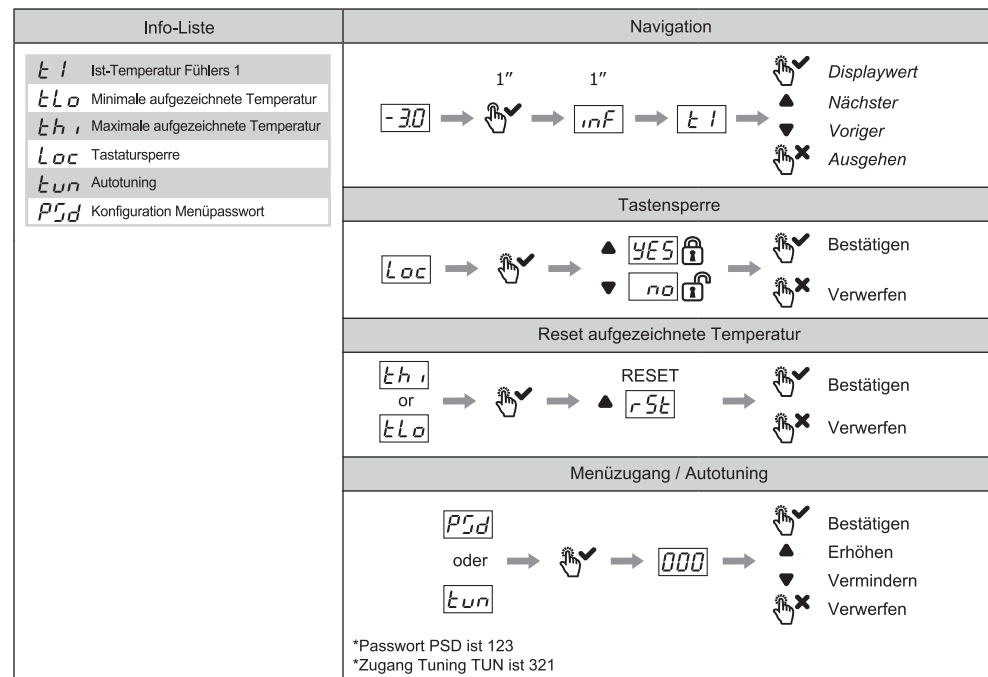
| Info-Liste | Navigation |
|---|---|
| t1 Ist-Temperatur Fühlers 1<br>tLo Minimale aufgezeichnete Temperatur<br>thi Maximale aufgezeichnete Temperatur<br>Loc Tastatursperre<br>tun Autotuning<br>PSd Konfiguration Menüpasswort | 1″ 1″<br>-3.0 → → inF → t1 →<br>Displaywert<br>▲ Nächster<br>▼ Voriger<br>Ausgehen |

Tastensperre

Loc → → ▲ YES ▼ no →
Bestätigen
Verwerfen

Reset aufgezeichnete Temperatur

thi or tLo → → ▲ RESET rSt →
Bestätigen
Verwerfen

Menüzugang / Autotuning

PSd oder tun → → 000 →
Bestätigen
▲ Erhöhen
▼ Vermindern
Verwerfen

*Passwort PSD ist 123
*Zugang Tuning TUN ist 321